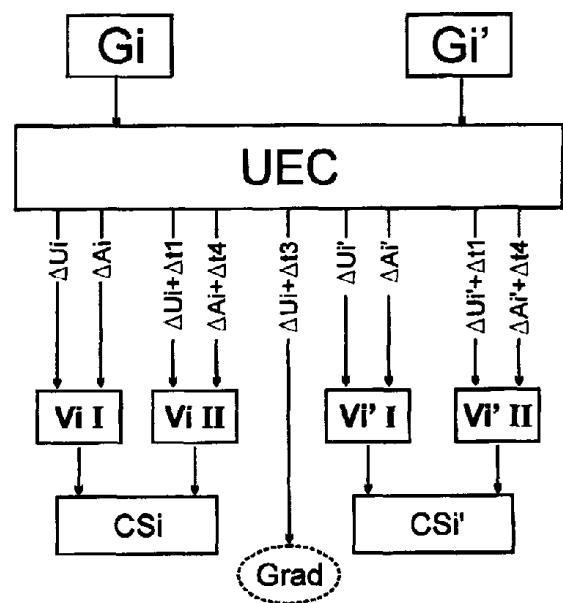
Gi

Gi'

UEC

$\Delta$Ui

$\Delta$Ai

$\Delta$Ui+$\Delta$t1

$\Delta$Ai+$\Delta$t4

$\Delta$Ui+$\Delta$t3

$\Delta$Ui'

$\Delta$Ai'

$\Delta$Ui'+$\Delta$t1

$\Delta$Ai'+$\Delta$t4

Vi I

Vi II

Vi' I

Vi' II

CSi

CSi'

Grad